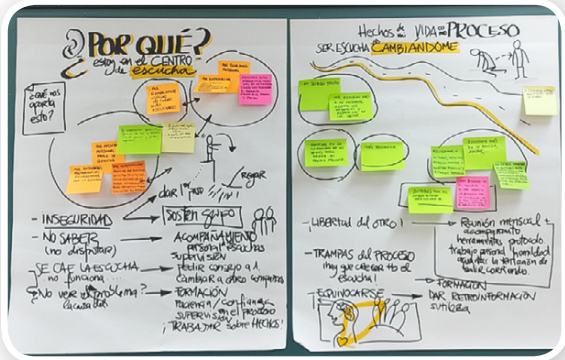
¿POR QUÉ? estoy en el CENTRO de escucha

¿qué nos aporta esto?

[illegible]

dar 1er paso

regar

- INSEGURIDAD
- NO SABER (no dispersar)
- SE CAE LA ESCUCHA ¿no funciona?
- No ver el problema ¿la causa es?

SOSTEN GRUPO

ACOMPAÑAMIENTO personal escuchas
supervisión
pedir consejo a 1
cambiar a otros compañeros
FORMACIÓN
PACIENCIA / confianza en el proceso
SUPERVISIÓN
¡TRABAJAR sobre HECHOS!

Hechos de la VIDA del PROCESO

SER ESCUCHA CAMBIÁNDOME

- Libertad del otro!
- TRAMPAS DEL PROCESO ¡hay que cuidar a la escucha!
- EQUIVOCARSE

- Reunión mensual + acompañamiento herramientas probado trabajo personal humildad que ayuda la tentación de saber corriendo
- FORMACIÓN
- DAR RETROINFORMACIÓN sutileza